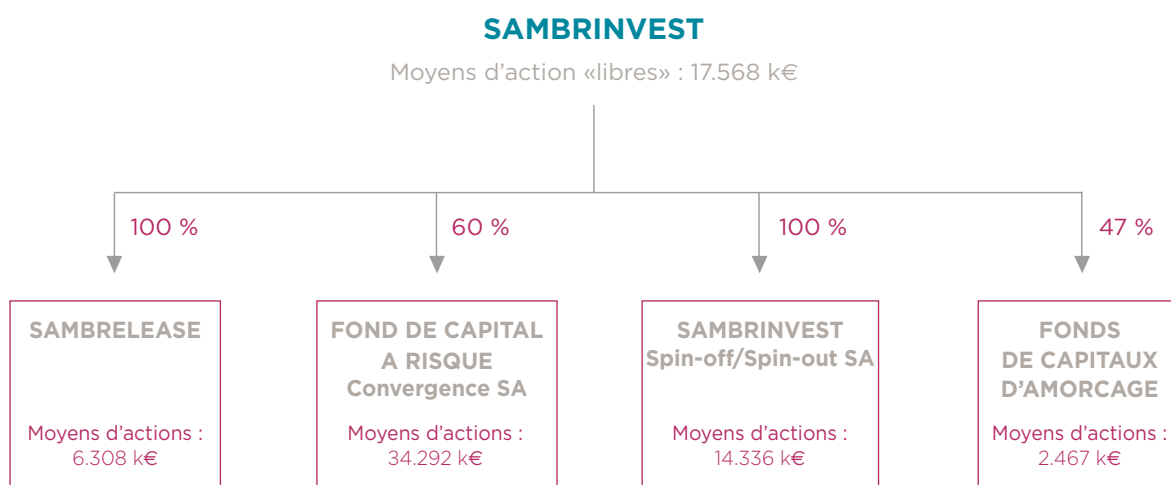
SAMBRINVEST

Moyens d'action «libres» : 17.568 k€

100 %

60 %

100 %

47 %

SAMBRELEASE

Moyens d'actions : 6.308 k€

FOND DE CAPITAL A RISQUE Convergence SA

Moyens d'actions : 34.292 k€

SAMBRINVEST Spin-off/Spin-out SA

Moyens d'actions : 14.336 k€

FONDS DE CAPITAUX D'AMORCAGE

Moyens d'actions : 2.467 k€